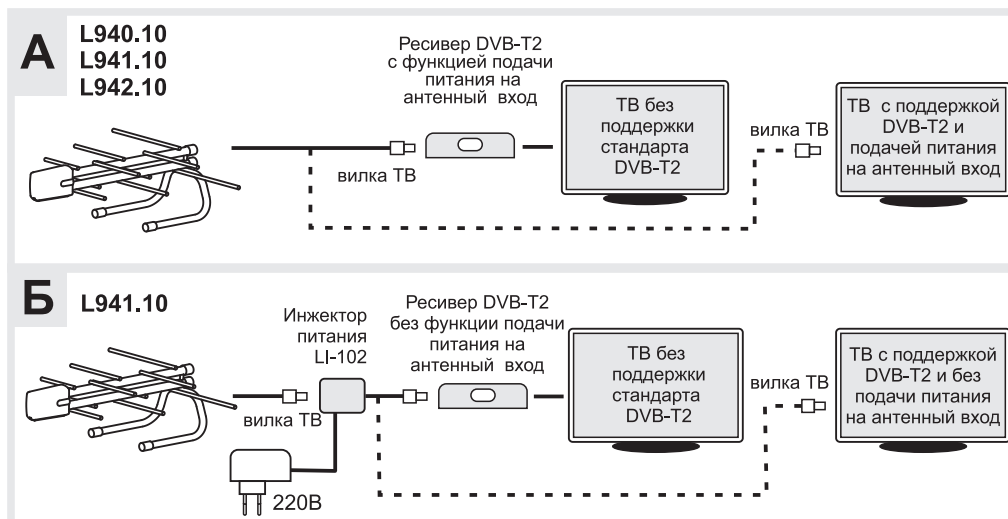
А

L940.10
L941.10
L942.10

Ресивер DVB-T2 с функцией подачи питания на антенный вход

ТВ без поддержки стандарта DVB-T2

вилка ТВ

ТВ с поддержкой DVB-T2 и подачей питания на антенный вход

вилка ТВ

Б

L941.10

Инжектор питания LI-102

Ресивер DVB-T2 без функции подачи питания на антенный вход

ТВ без поддержки стандарта DVB-T2

вилка ТВ

ТВ с поддержкой DVB-T2 и без подачи питания на антенный вход

вилка ТВ

220В